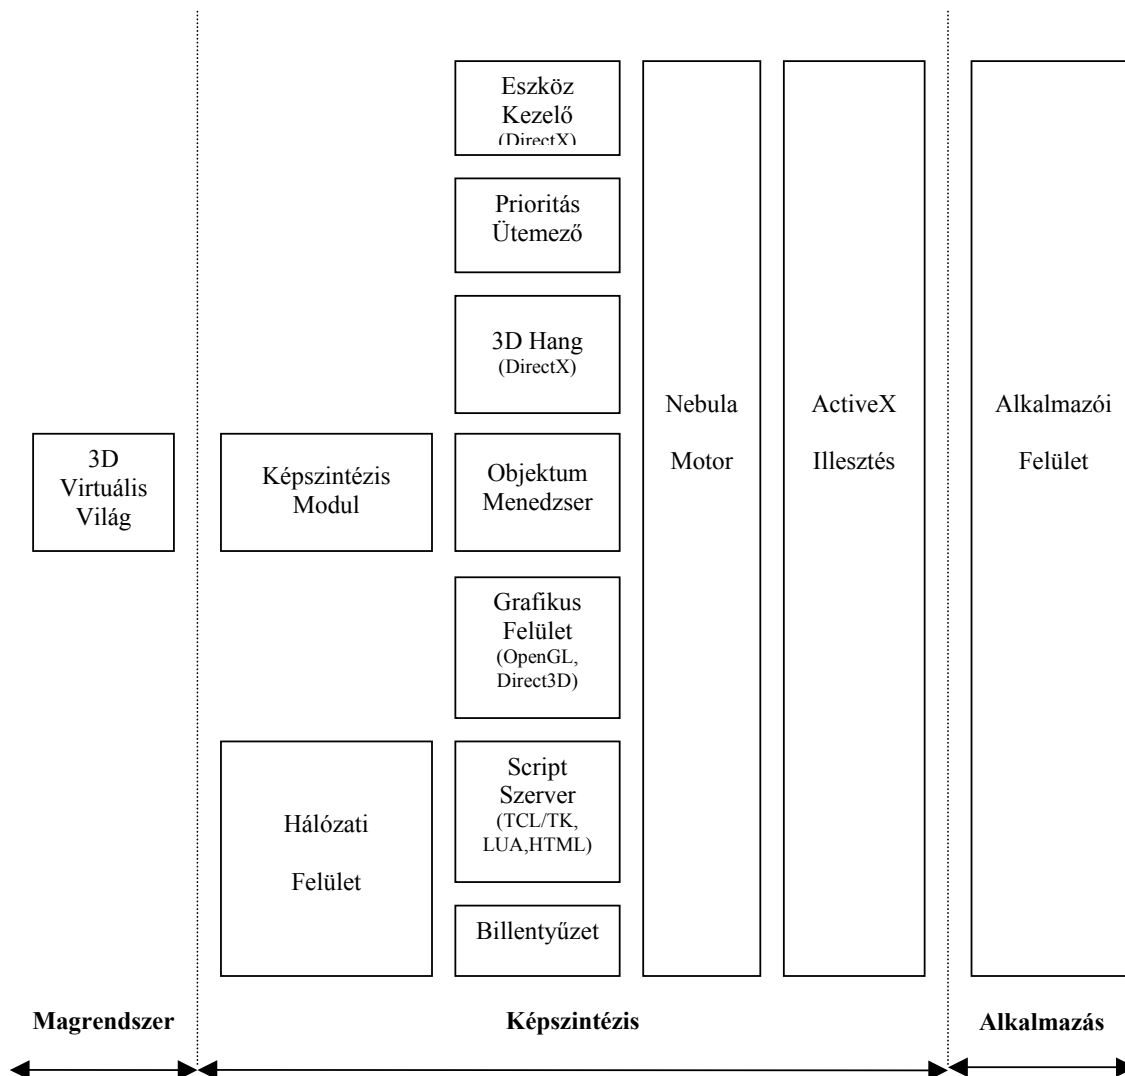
3D Virtuális Világ

Képszintézis Modul

Hálózati

Felület

Eszköz Kezelő (DirectX)

Prioritás Ütemező

3D Hang (DirectX)

Objektum Menedzser

Grafikus Felület (OpenGL, Direct3D)

Script Szerver (TCL/TK, LUA,HTML)

Billentyűzet

Nebula Motor

ActiveX Illesztés

Alkalmazói Felület

**Magrendszer**

**Képszintézis**

**Alkalmazás**